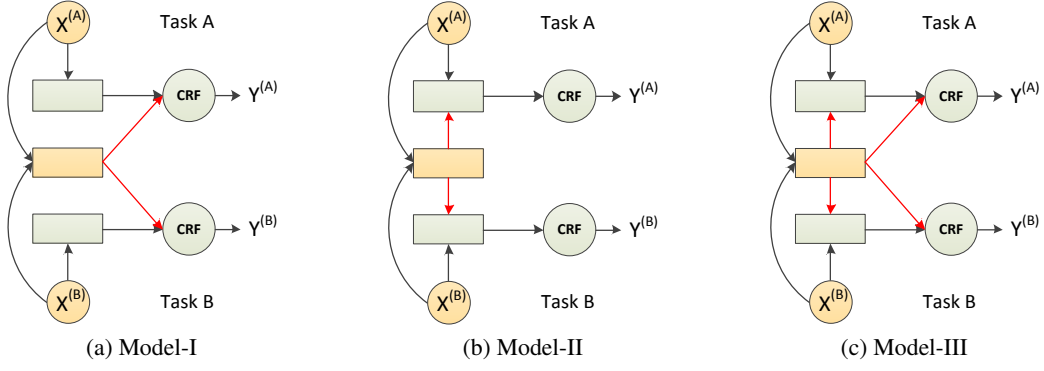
$X^{(A)}$ Task A
CRF $Y^{(A)}$
CRF $Y^{(B)}$
$X^{(B)}$ Task B
(a) Model-I

$X^{(A)}$ Task A
CRF $Y^{(A)}$
CRF $Y^{(B)}$
$X^{(B)}$ Task B
(b) Model-II

$X^{(A)}$ Task A
CRF $Y^{(A)}$
CRF $Y^{(B)}$
$X^{(B)}$ Task B
(c) Model-III